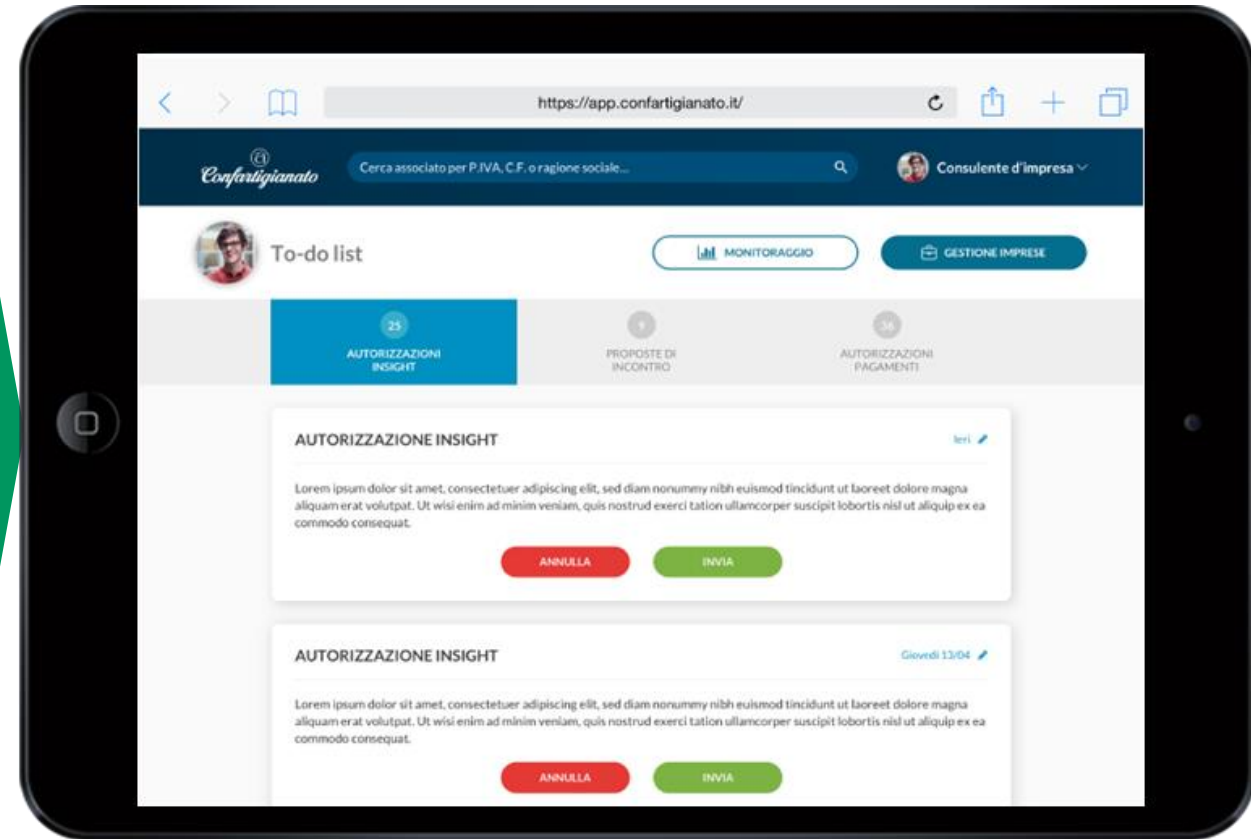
https://app.confartigianato.it/

Confartigianato

Cerca associato per P.IVA, C.F. o ragione sociale...

Consulente d'impresa

To-do list

MONITORAGGIO

GESTIONE IMPRESE

25
AUTORIZZAZIONI INSIGHT

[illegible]
PROPOSTE DI INCONTRO

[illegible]
AUTORIZZAZIONI PAGAMENTI

AUTORIZZAZIONE INSIGHT

Ieri

Lorem ipsum dolor sit amet, consectetuer adipiscing elit, sed diam nonummy nibh euismod tincidunt ut laoreet dolore magna aliquam erat volutpat. Ut wisi enim ad minim veniam, quis nostrud exerci tation ullamcorper suscipit lobortis nisl ut aliquip ex ea commodo consequat.

ANNULLA

INVIA

AUTORIZZAZIONE INSIGHT

Giovedì 13/04

Lorem ipsum dolor sit amet, consectetuer adipiscing elit, sed diam nonummy nibh euismod tincidunt ut laoreet dolore magna aliquam erat volutpat. Ut wisi enim ad minim veniam, quis nostrud exerci tation ullamcorper suscipit lobortis nisl ut aliquip ex ea commodo consequat.

ANNULLA

INVIA